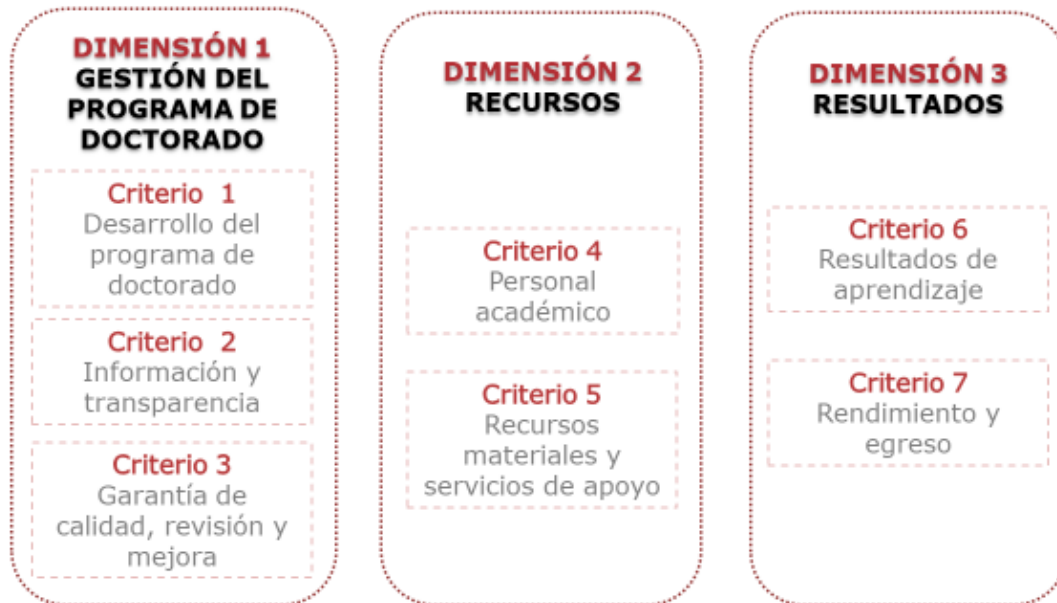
DIMENSIÓN 1
GESTIÓN DEL PROGRAMA DE DOCTORADO

Criterio 1
Desarrollo del programa de doctorado

Criterio 2
Información y transparencia

Criterio 3
Garantía de calidad, revisión y mejora

DIMENSIÓN 2
RECURSOS

Criterio 4
Personal académico

Criterio 5
Recursos materiales y servicios de apoyo

DIMENSIÓN 3
RESULTADOS

Criterio 6
Resultados de aprendizaje

Criterio 7
Rendimiento y egreso